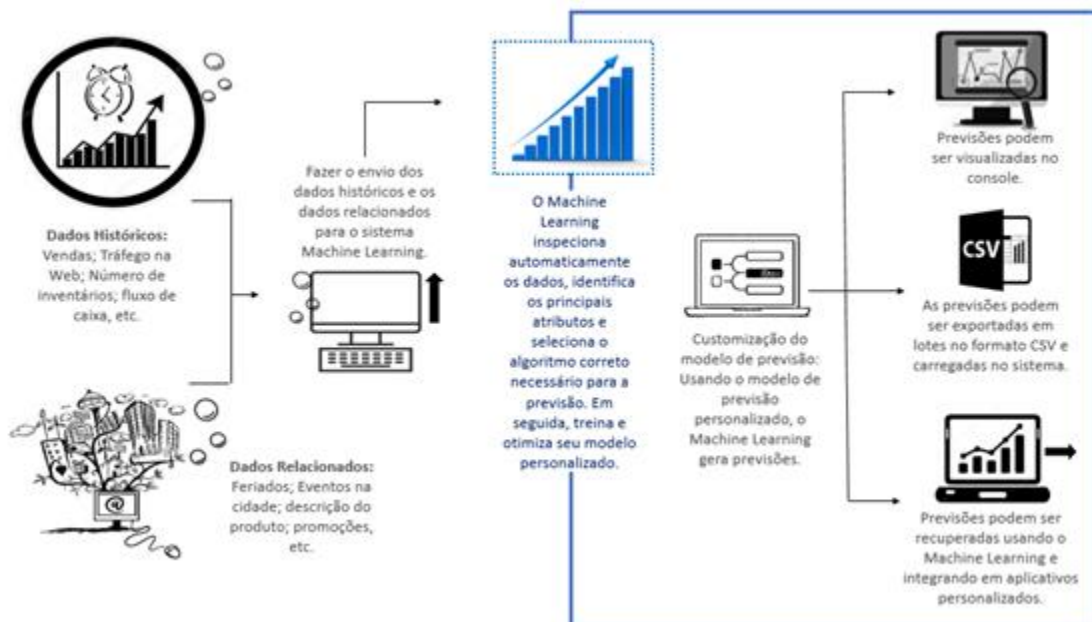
**Dados Históricos:** Vendas; Tráfego na Web; Número de inventários; fluxo de caixa, etc.

**Dados Relacionados:** Feriados; Eventos na cidade; descrição do produto; promoções, etc.

Fazer o envio dos dados históricos e os dados relacionados para o sistema Machine Learning.

O Machine Learning inspeciona automaticamente os dados, identifica os principais atributos e seleciona o algoritmo correto necessário para a previsão. Em seguida, treina e otimiza seu modelo personalizado.

Customização do modelo de previsão: Usando o modelo de previsão personalizado, o Machine Learning gera previsões.

Previsões podem ser visualizadas no console.

CSV

As previsões podem ser exportadas em lotes no formato CSV e carregadas no sistema.

Previsões podem ser recuperadas usando o Machine Learning e integrando em aplicativos personalizados.